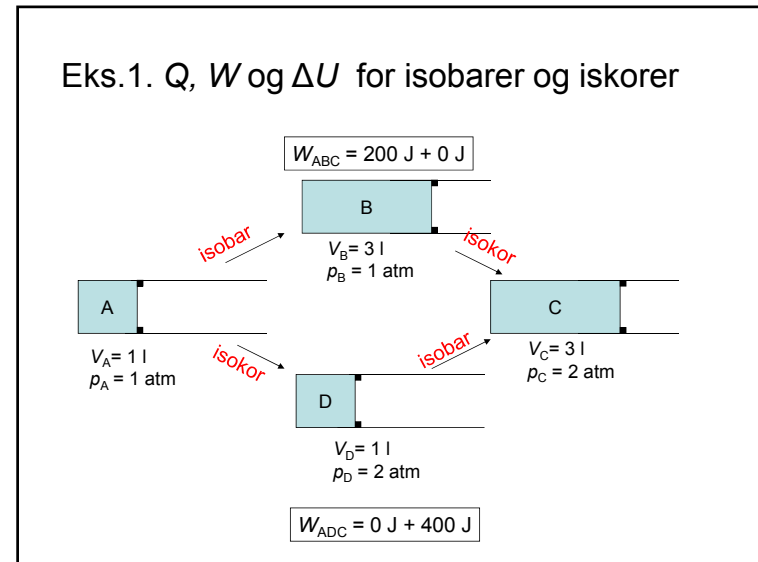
Eks.1. $Q$, $W$ og $\Delta U$ for isobarer og iskorer

$W_{ABC}$ = 200 J + 0 J

B

isobar

isokor

$V_B$= 3 l
$p_B$ = 1 atm

A

C

$V_A$= 1 l
$p_A$ = 1 atm

isokor

isobar

$V_C$= 3 l
$p_C$ = 2 atm

D

$V_D$= 1 l
$p_D$ = 2 atm

$W_{ADC}$ = 0 J + 400 J